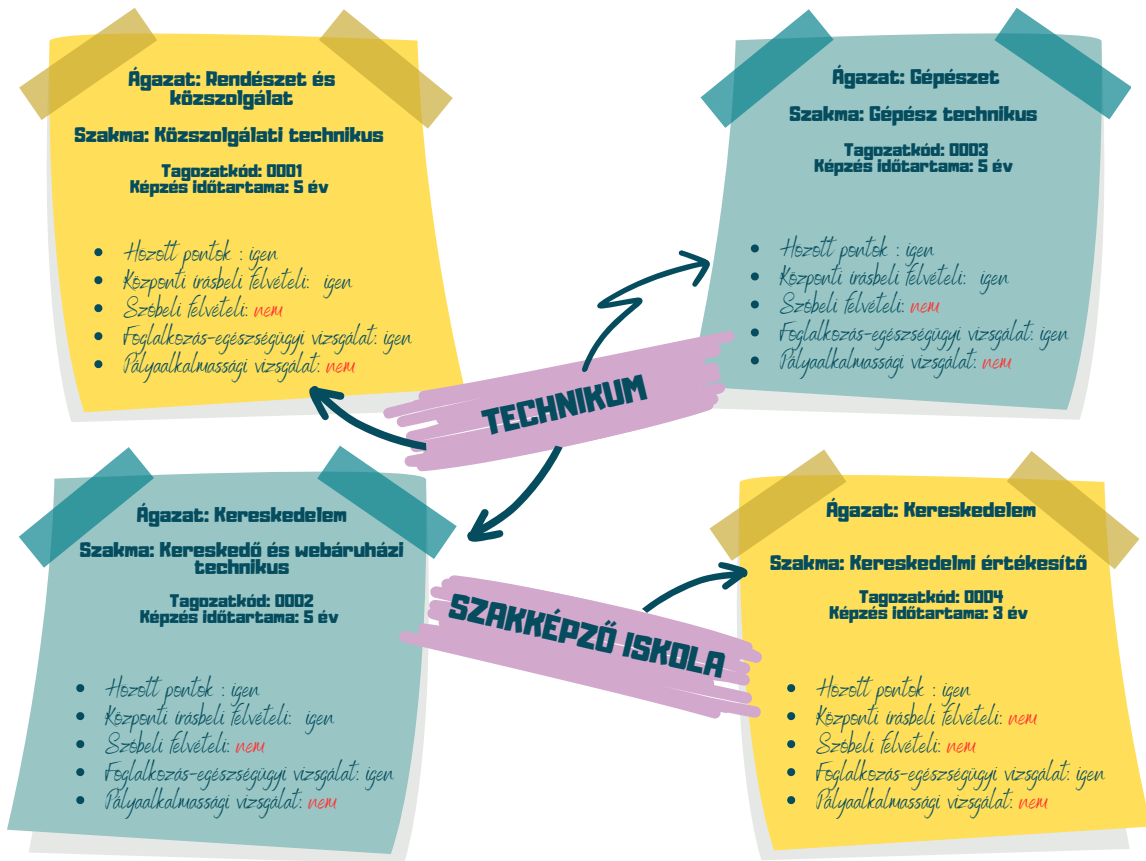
Ágazat: Rendészet és közszolgálat

Szakma: Közszolgálati technikus

Tagozatkód: 0001
Képzés időtartama: 5 év

- Hozott pontok : igen
- Központi írásbeli felvételi: igen
- Szóbeli felvételi: nem
- Foglalkozás-egészségügyi vizsgálat: igen
- Pályaalkalmassági vizsgálat: nem

Ágazat: Gépészet

Szakma: Gépész technikus

Tagozatkód: 0003
Képzés időtartama: 5 év

- Hozott pontok : igen
- Központi írásbeli felvételi: igen
- Szóbeli felvételi: nem
- Foglalkozás-egészségügyi vizsgálat: igen
- Pályaalkalmassági vizsgálat: nem

TECHNIKUM

Ágazat: Kereskedelem

Szakma: Kereskedő és webáruházi technikus

Tagozatkód: 0002
Képzés időtartama: 5 év

- Hozott pontok : igen
- Központi írásbeli felvételi: igen
- Szóbeli felvételi: nem
- Foglalkozás-egészségügyi vizsgálat: igen
- Pályaalkalmassági vizsgálat: nem

SZAKKÉPZŐ ISKOLA

Ágazat: Kereskedelem

Szakma: Kereskedelmi értékesítő

Tagozatkód: 0004
Képzés időtartama: 3 év

- Hozott pontok : igen
- Központi írásbeli felvételi: nem
- Szóbeli felvételi: nem
- Foglalkozás-egészségügyi vizsgálat: igen
- Pályaalkalmassági vizsgálat: nem